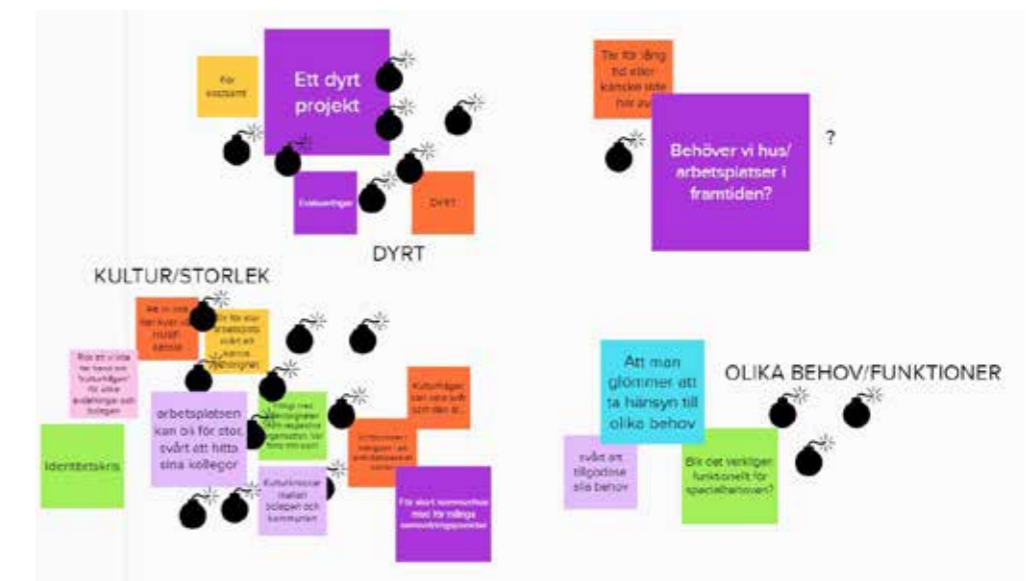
För kostsamt

Ett dyrt projekt

Evakueringar

Dyrt

DYRT

Tar för lång tid eller känske inte hur av

Behöver vi hus/ arbetsplatser i framtiden?

?

KULTUR/STORLEK

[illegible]

För för stor arbetsplats svårt att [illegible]

Risk att vi inte tar hand om "kulturfrågan" för olika avdelningar och kollegor

arbetsplatsen kan bli för stor, svårt att hitta sina kollegor

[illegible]

Kulturfrågan kan vara svår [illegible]

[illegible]

Identitetskris

Kulturkrockar mellan bolagen och kommunen

För stort kommunhus med för många samverkansparter

Att man glömmer att ta hänsyn till olika behov

OLIKA BEHOV/FUNKTIONER

svårt att tillgodose alla behov

Blir det verkligen funktionellt för specialbehoven?